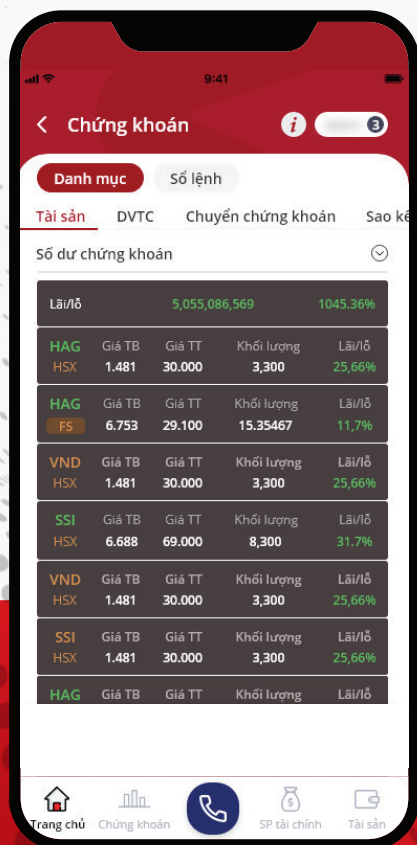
9:41

Chứng khoán

3

Danh mục

Sổ lệnh

Tài sản DVTC Chuyển chứng khoán Sao kê

Số dư chứng khoán

| Lãi/lỗ | 5,055,086,569 | | 1045.36% |
|---|---|---|---|

| HAG HSX | Giá TB 1.481 | Giá TT 30.000 | Khối lượng 3,300 | Lãi/lỗ 25,66% |
|---|---|---|---|---|
| HAG FS | Giá TB 6.753 | Giá TT 29.100 | Khối lượng 15.35467 | Lãi/lỗ 11,7% |
| VND HSX | Giá TB 1.481 | Giá TT 30.000 | Khối lượng 3,300 | Lãi/lỗ 25,66% |
| SSI HSX | Giá TB 6.688 | Giá TT 69.000 | Khối lượng 8,300 | Lãi/lỗ 31.7% |
| VND HSX | Giá TB 1.481 | Giá TT 30.000 | Khối lượng 3,300 | Lãi/lỗ 25,66% |
| SSI HSX | Giá TB 1.481 | Giá TT 30.000 | Khối lượng 3,300 | Lãi/lỗ 25,66% |
| HAG | Giá TB | Giá TT | Khối lượng | Lãi/lỗ |

Trang chủ Chứng khoán SP tài chính Tài sản